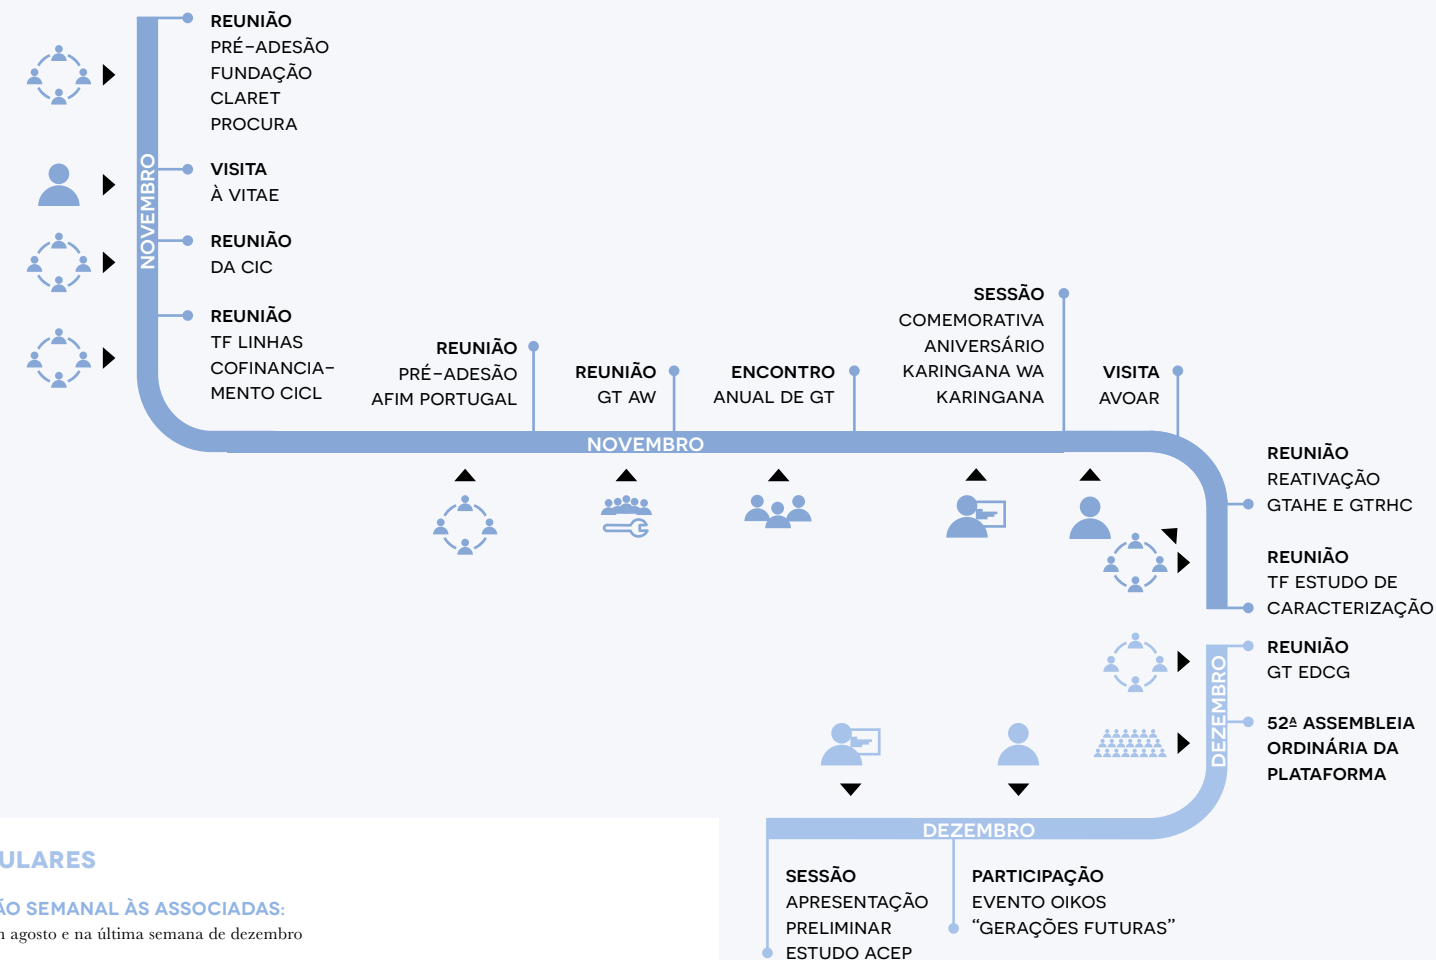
NOVEMBRO

REUNIÃO PRÉ-ADESÃO FUNDAÇÃO CLARET PROCURA

VISITA À VITAE

REUNIÃO DA CIC

REUNIÃO TF LINHAS COFINANCIAMENTO CICL

REUNIÃO PRÉ-ADESÃO AFIM PORTUGAL

REUNIÃO GT AW

ENCONTRO ANUAL DE GT

SESSÃO COMEMORATIVA ANIVERSÁRIO KARINGANA WA KARINGANA

VISITA AVOAR

NOVEMBRO

REUNIÃO REATIVAÇÃO GTAHE E GTRHC

REUNIÃO TF ESTUDO DE CARACTERIZAÇÃO

DEZEMBRO

REUNIÃO GT EDCG

52ª ASSEMBLEIA ORDINÁRIA DA PLATAFORMA

DEZEMBRO

SESSÃO APRESENTAÇÃO PRELIMINAR ESTUDO ACEP

PARTICIPAÇÃO EVENTO OIKOS “GERAÇÕES FUTURAS”

ULARES

ÃO SEMANAL ÀS ASSOCIADAS:

n agosto e na última semana de dezembro